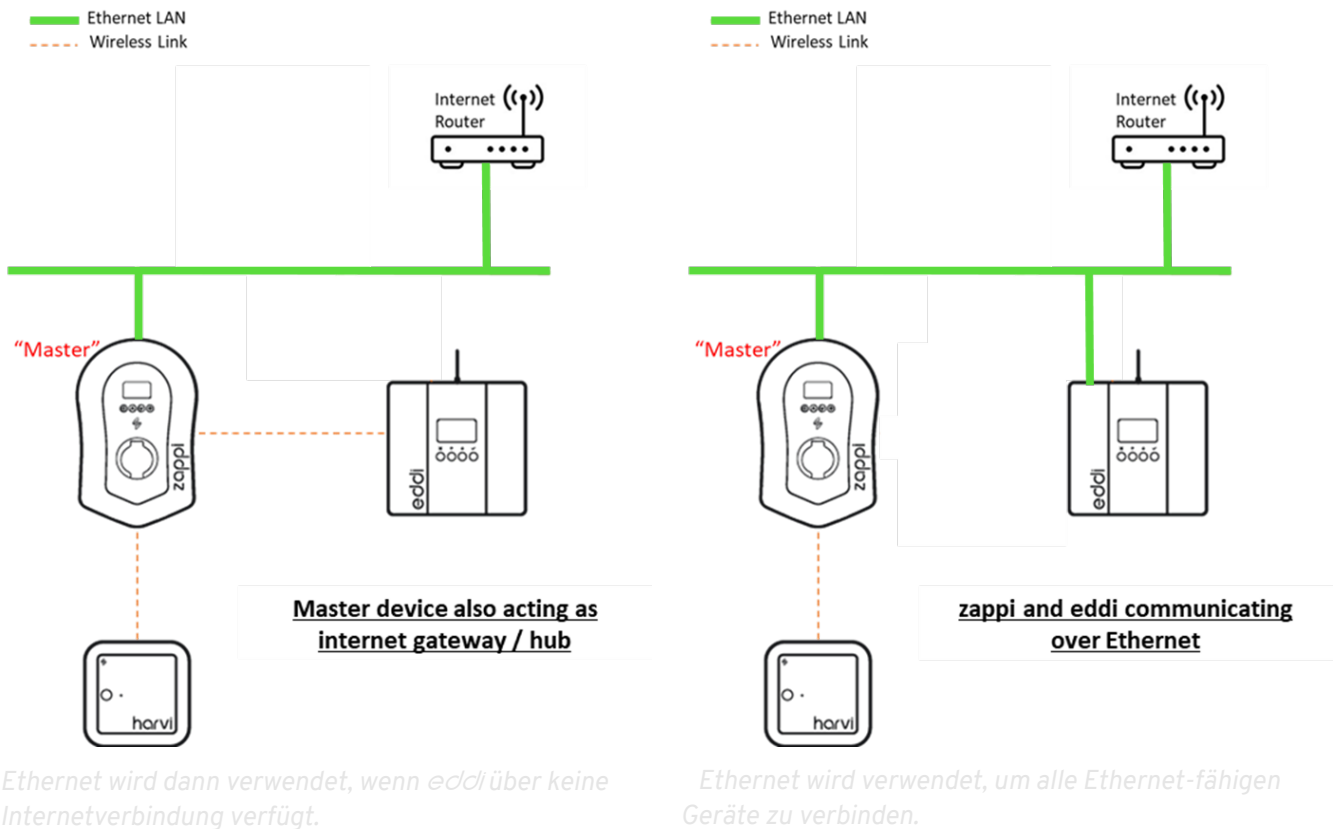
Ethernet LAN
Wireless Link

Internet Router

"Master"

zappi

eddi

harvi

Master device also acting as internet gateway / hub

Ethernet wird dann verwendet, wenn eddi über keine Internetverbindung verfügt.

Ethernet LAN
Wireless Link

Internet Router

"Master"

zappi

eddi

harvi

zappi and eddi communicating over Ethernet

Ethernet wird verwendet, um alle Ethernet-fähigen Geräte zu verbinden.